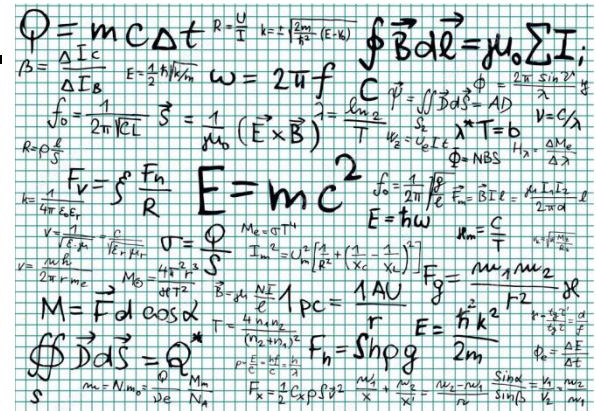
$Q = mc\Delta t$ $R = \frac{U}{I}$ $k = \frac{1}{\hbar^2}\sqrt{\frac{2m}{\hbar^2}(E-V_0)}$ $\oint \vec{B} d\vec{l} = \mu_0 \sum I_i$

$\beta = \frac{\Delta I_C}{\Delta I_B}$ $E = \frac{1}{2}k\sqrt{k/m}$ $\omega = 2\pi f$ $C$ $\Psi = \iint \vec{D} d\vec{S} = AD$ $\phi = \frac{2\pi}{\lambda} \sin \vartheta$ $v = c/\lambda$

$f_0 = \frac{1}{2\pi\sqrt{LC}}$ $\vec{S} = \frac{1}{\mu_0}(\vec{E} \times \vec{B})$ $\lambda = \frac{\ln 2}{T}$ $W_2 = U_e I t$ $\lambda^* T = b$ $H_\lambda = \frac{\Delta M_e}{\Delta \lambda}$

$R = \rho \frac{l}{S}$ $\Phi = NBS$

$k = \frac{1}{4\pi\varepsilon_0\varepsilon_r}$ $F_V = \xi \frac{F_n}{R}$ $E = mc^2$ $f_0 = \frac{1}{2\pi}\sqrt{\frac{g}{l}}$ $F_m = BIl$ $F_m = \mu \frac{I_1 I_2}{2\pi d} l$

$E = \hbar\omega$ $\lambda_m = \frac{C}{T}$

$v = \frac{1}{\sqrt{\varepsilon\mu}} = \frac{c}{\sqrt{\varepsilon_r \mu_r}}$ $\sigma = \frac{Q}{S}$ $M_e = \sigma T^4$ $I_m^2 = U_m^2 \left[\frac{1}{R^2} + \left(\frac{1}{X_C} - \frac{1}{X_L}\right)^2\right]$

$v = \frac{nh}{2\pi r m e}$ $M_G = \frac{4\pi^2 r^3}{\kappa T^2}$ $F_g = \frac{m_1 m_2}{r^2}\varkappa$

$M = \vec{F} d \cos\alpha$ $B = \mu \frac{NI}{l}$ $1pc = \frac{1AU}{r}$

$T = \frac{4 n_1 n_2}{(n_2 + n_1)^2}$ $E = \frac{\hbar k^2}{2m}$

$\oiint \vec{D} d\vec{S} = Q$ $F_h = Sh\rho g$ $\Phi_e = \frac{\Delta E}{\Delta t}$

$m = N m_0 = \frac{Q}{ve} \frac{M_m}{N_A}$ $F_x = \frac{1}{2} C_x \rho S v^2$ $\frac{n_1}{x} + \frac{n_2}{x'} = \frac{n_2 - n_1}{r}$ $\frac{\sin\alpha}{\sin\beta} = \frac{v_1}{v_2} = \frac{n_2}{n_1}$